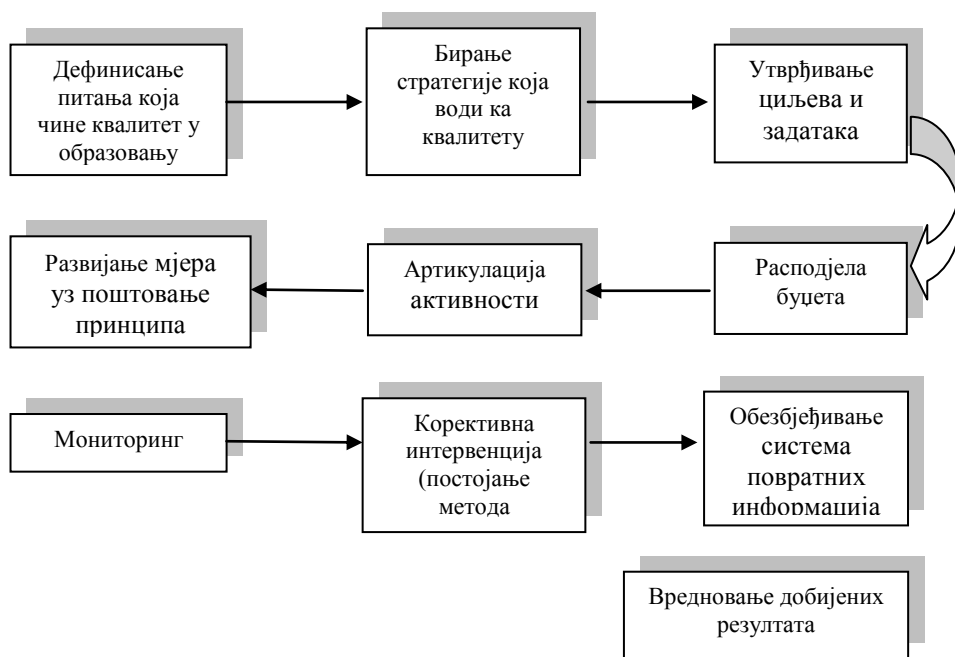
Дефинисање питања која чине квалитет у образовању

Бирање стратегије која води ка квалитету

Утврђивање циљева и задатака

Распodjела буџета

Артикулација активности

Развијање мјера уз поштовање принципа

Мониторинг

Корективна интервенција (постојање метода

Обезбјеђивање система повратних информација

Вредновање добијених резултата